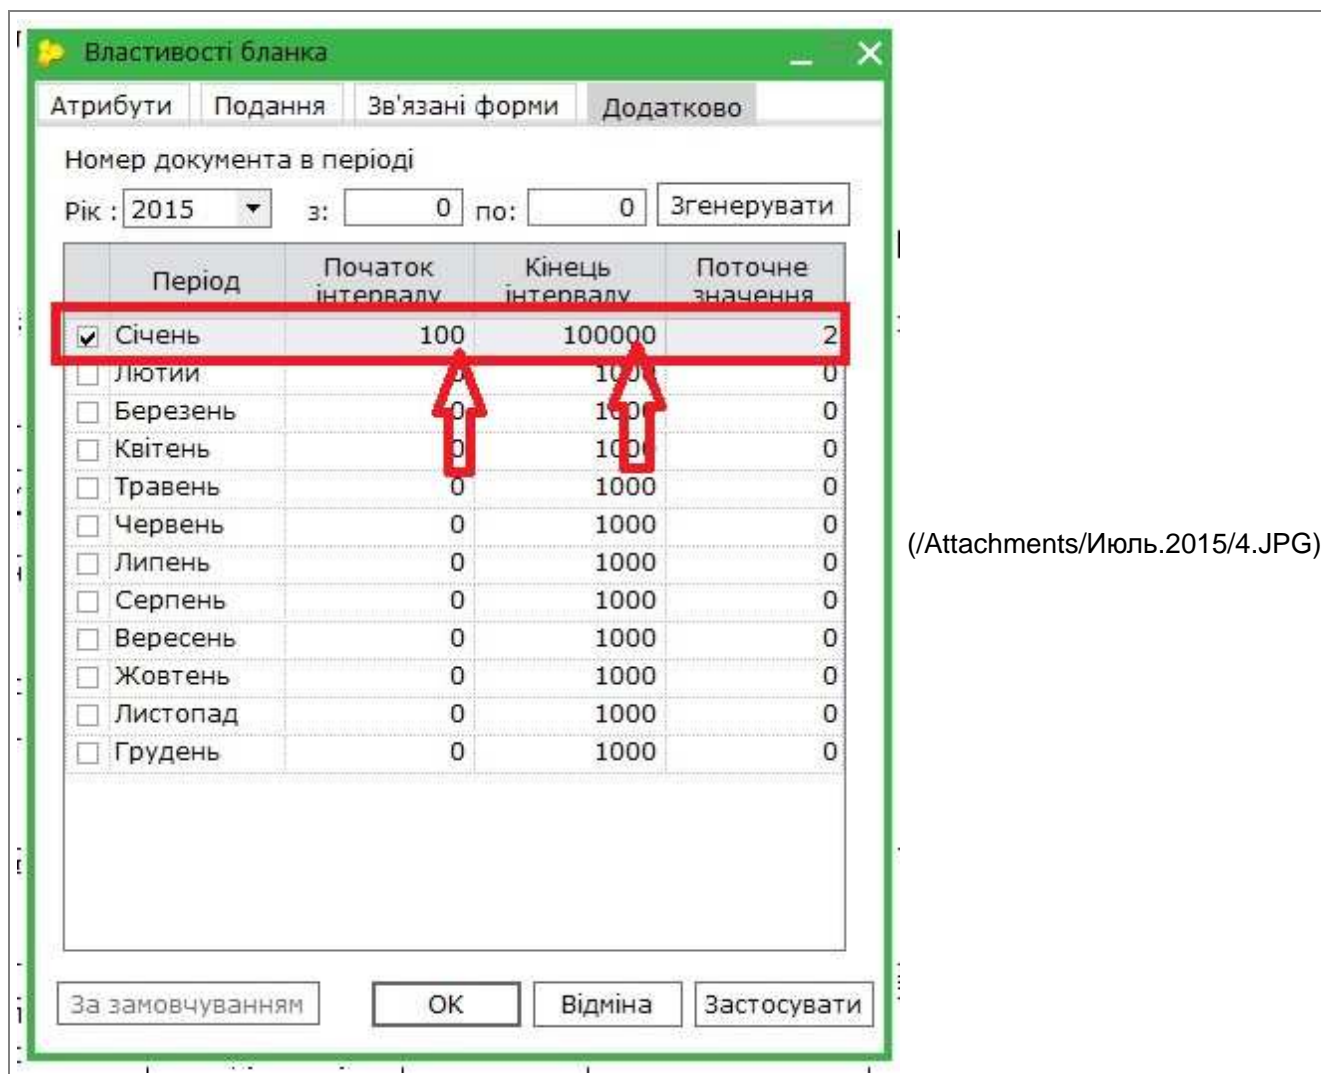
Властивості бланка

Атрибути | Подання | Зв'язані форми | Додатково

Номер документа в періоді

Рік : 2015 з: 0 по: 0 Згенерувати

| | Період | Початок інтервалу | Кінець інтервалу | Поточне значення |
|---|---|---|---|---|
| ☑ | Січень | 100 | 100000 | 2 |
| ☐ | Лютий | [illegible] | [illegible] | 0 |
| ☐ | Березень | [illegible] | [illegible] | 0 |
| ☐ | Квітень | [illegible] | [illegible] | 0 |
| ☐ | Травень | 0 | 1000 | 0 |
| ☐ | Червень | 0 | 1000 | 0 |
| ☐ | Липень | 0 | 1000 | 0 |
| ☐ | Серпень | 0 | 1000 | 0 |
| ☐ | Вересень | 0 | 1000 | 0 |
| ☐ | Жовтень | 0 | 1000 | 0 |
| ☐ | Листопад | 0 | 1000 | 0 |
| ☐ | Грудень | 0 | 1000 | 0 |

За замовчуванням | OK | Відміна | Застосувати

(/Attachments/Июль.2015/4.JPG)